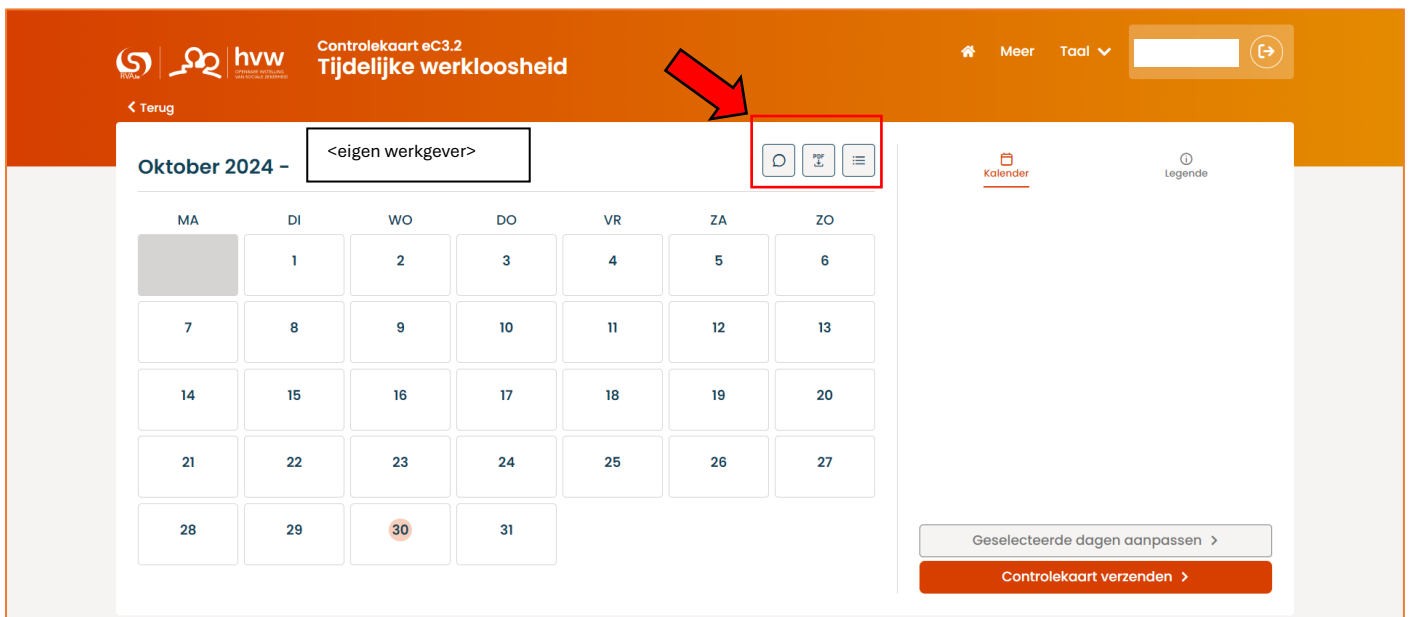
RVA hvw OPENBARE INSTELLING VAN SOCIALE ZEKERHEID

Controlekaart eC3.2
Tijdelijke werkloosheid

Meer Taal

< Terug

Oktober 2024 - <eigen werkgever>

PDF

Kalender Legende

| MA | DI | WO | DO | VR | ZA | ZO |
|---|---|---|---|---|---|---|
| | 1 | 2 | 3 | 4 | 5 | 6 |
| 7 | 8 | 9 | 10 | 11 | 12 | 13 |
| 14 | 15 | 16 | 17 | 18 | 19 | 20 |
| 21 | 22 | 23 | 24 | 25 | 26 | 27 |
| 28 | 29 | 30 | 31 | | | |

Geselecteerde dagen aanpassen >

Controlekaart verzenden >